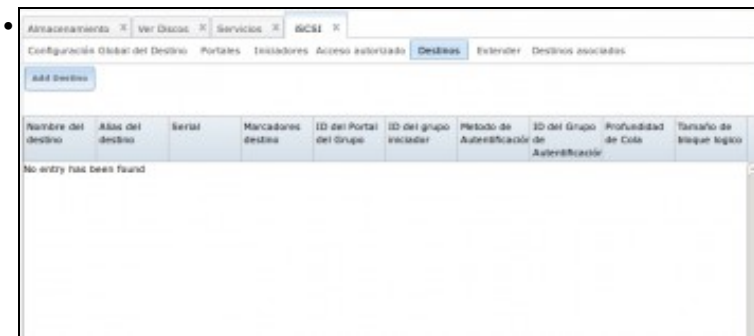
Almacenamiento X Ver Discos X Servicios X iSCSI X

Configuración Global del Destino Portales Iniciadores Acceso autorizado Destinos Extender Destinos asociados

Add Destino

| Nombre del destino | Alias del destino | Serial | Marcadores destino | ID del Portal del Grupo | ID del grupo iniciador | Metodo de Autentificación | ID del Grupo de Autentificación | Profundidad de Cola | Tamaño de bloque logico |
|---|---|---|---|---|---|---|---|---|---|

No entry has been found